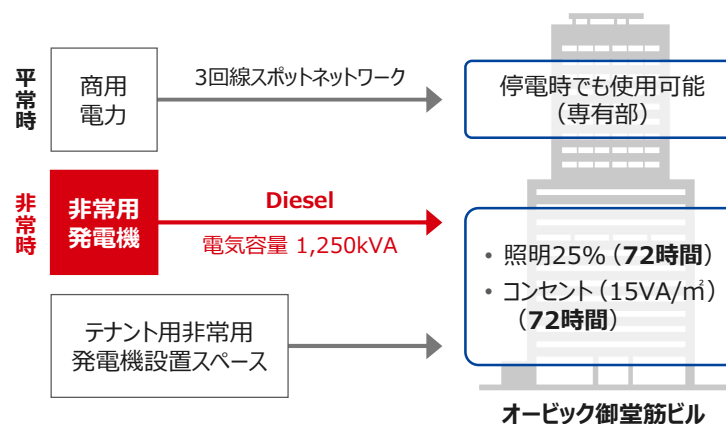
平常時

商用電力

3回線スポットネットワーク

停電時でも使用可能（専有部）

非常時

非常用発電機

Diesel

電気容量 1,250kVA

• 照明25%（72時間）

• コンセント（15VA/㎡）（72時間）

テナント用非常用発電機設置スペース

オービック御堂筋ビル